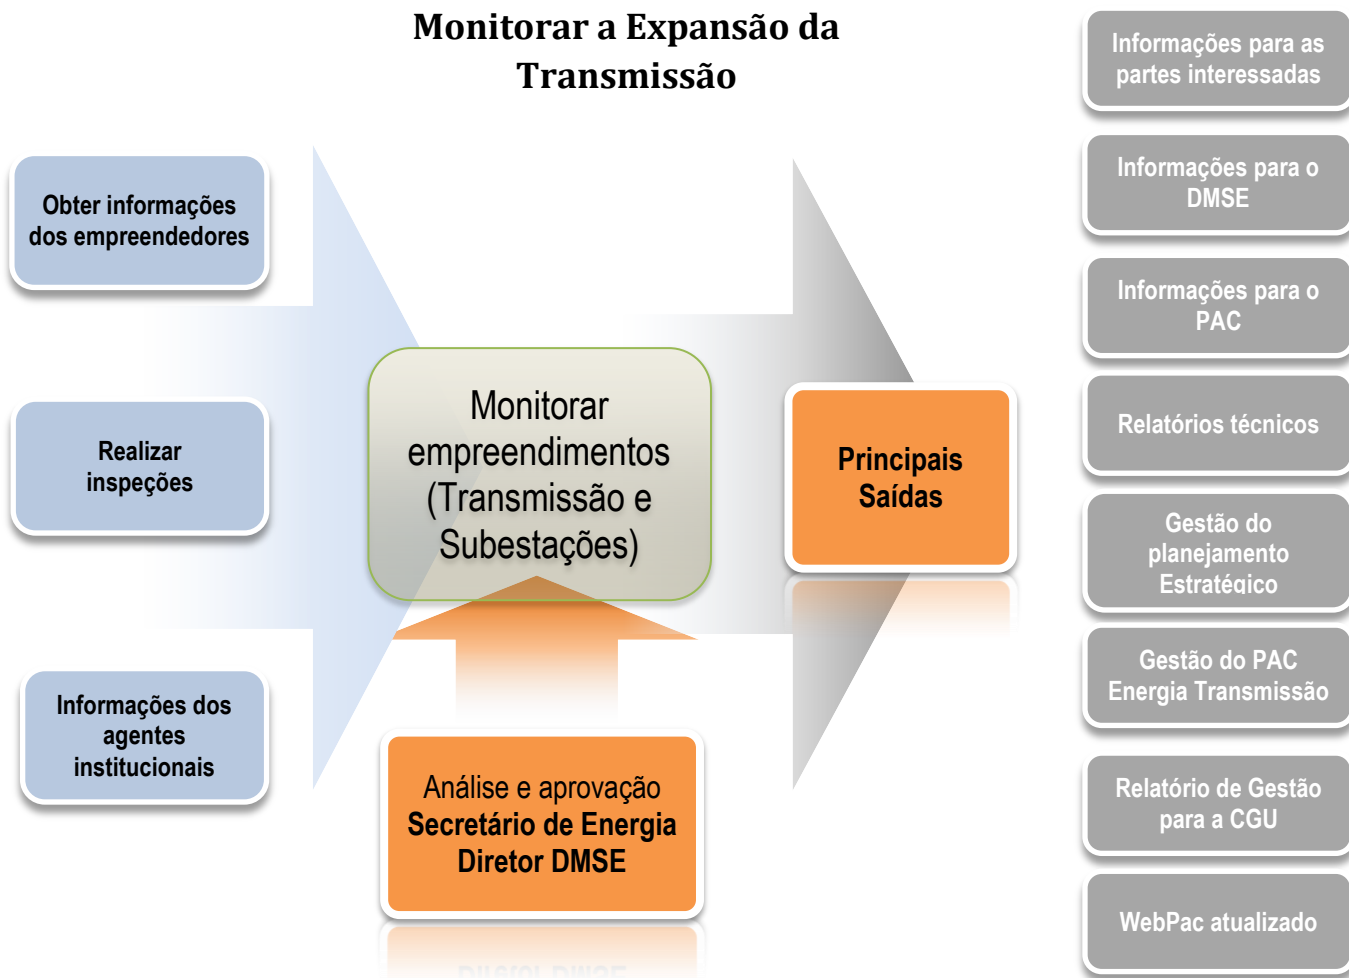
Monitorar a Expansão da Transmissão

Obter informações dos empreendedores

Realizar inspeções

Informações dos agentes institucionais

Monitorar empreendimentos (Transmissão e Subestações)

Análise e aprovação
Secretário de Energia
Diretor DMSE

Principais Saídas

Informações para as partes interessadas

Informações para o DMSE

Informações para o PAC

Relatórios técnicos

Gestão do planejamento Estratégico

Gestão do PAC Energia Transmissão

Relatório de Gestão para a CGU

WebPac atualizado